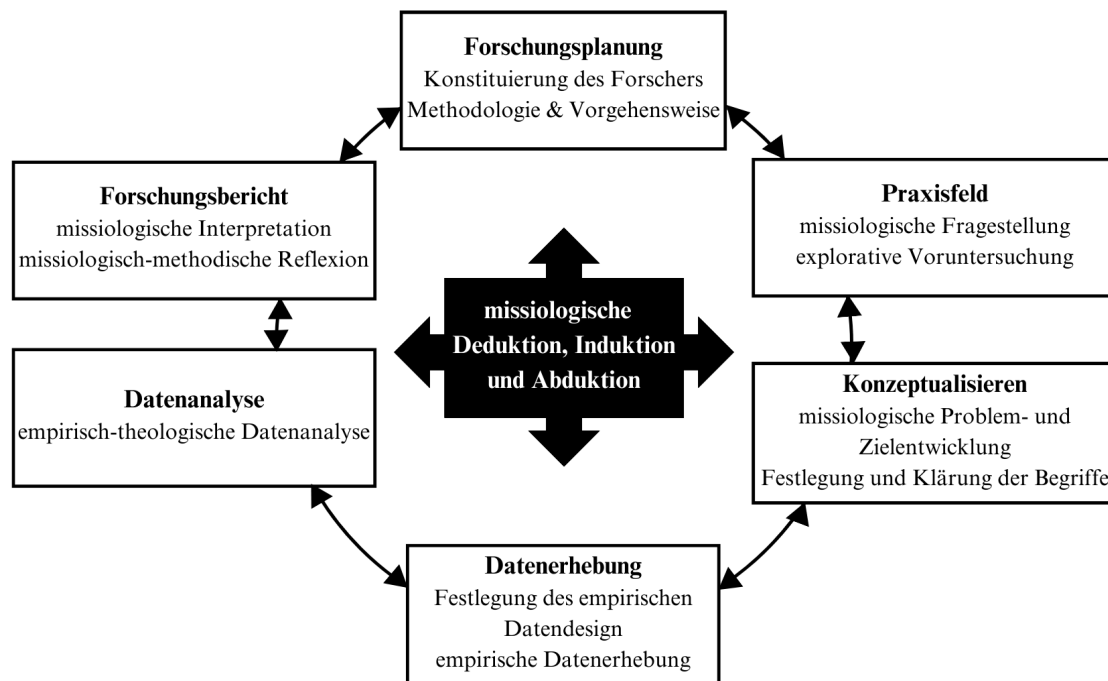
**Forschungsplanung**
Konstituierung des Forschers
Methodologie & Vorgehensweise

**Praxisfeld**
missiologische Fragestellung
explorative Voruntersuchung

**Konzeptualisieren**
missiologische Problem- und Zielentwicklung
Festlegung und Klärung der Begriffe

**Datenerhebung**
Festlegung des empirischen Datendesign
empirische Datenerhebung

**Datenanalyse**
empirisch-theologische Datenanalyse

**Forschungsbericht**
missiologische Interpretation
missiologisch-methodische Reflexion

**missiologische Deduktion, Induktion und Abduktion**